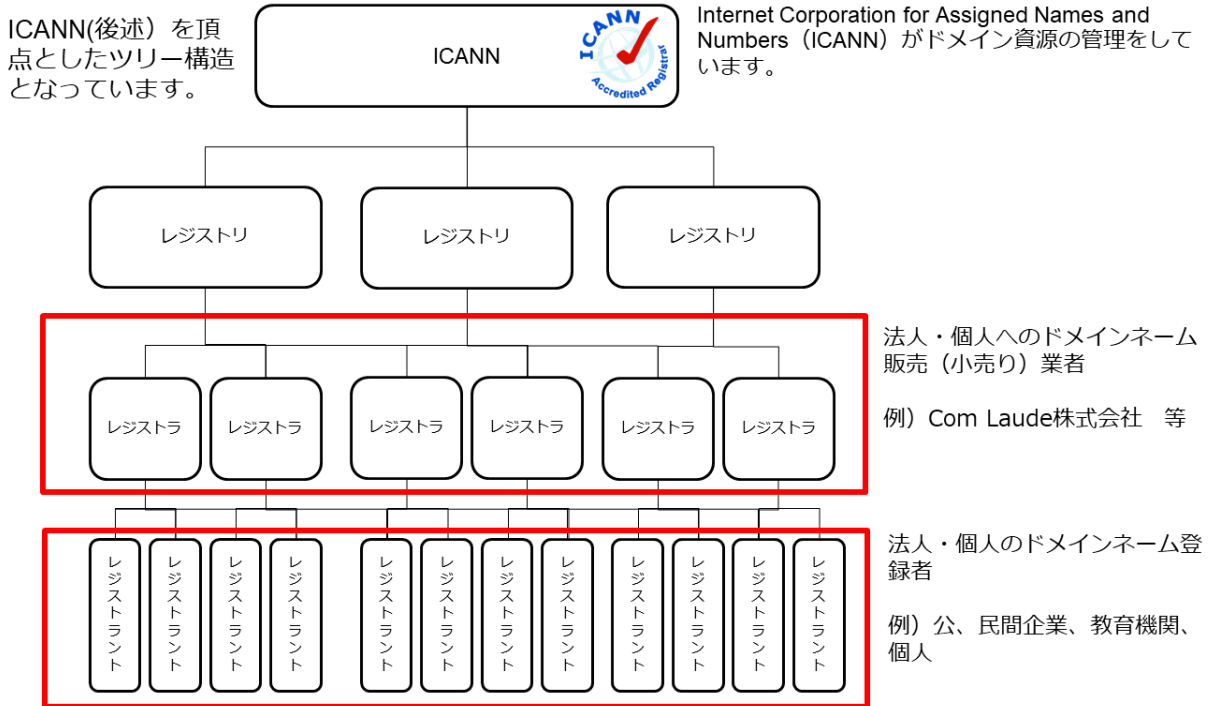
ICANN(後述）を頂点としたツリー構造となっています。

ICANN

ICANN Accredited Registrar

Internet Corporation for Assigned Names and Numbers（ICANN）がドメイン資源の管理をしています。

レジストリ

レジストリ

レジストリ

レジストラ

レジストラ

レジストラ

レジストラ

レジストラ

レジストラ

法人・個人へのドメインネーム販売（小売り）業者

例）Com Laude株式会社　等

レジストラント

レジストラント

レジストラント

レジストラント

レジストラント

レジストラント

レジストラント

レジストラント

レジストラント

レジストラント

レジストラント

レジストラント

法人・個人のドメインネーム登録者

例）公、民間企業、教育機関、個人